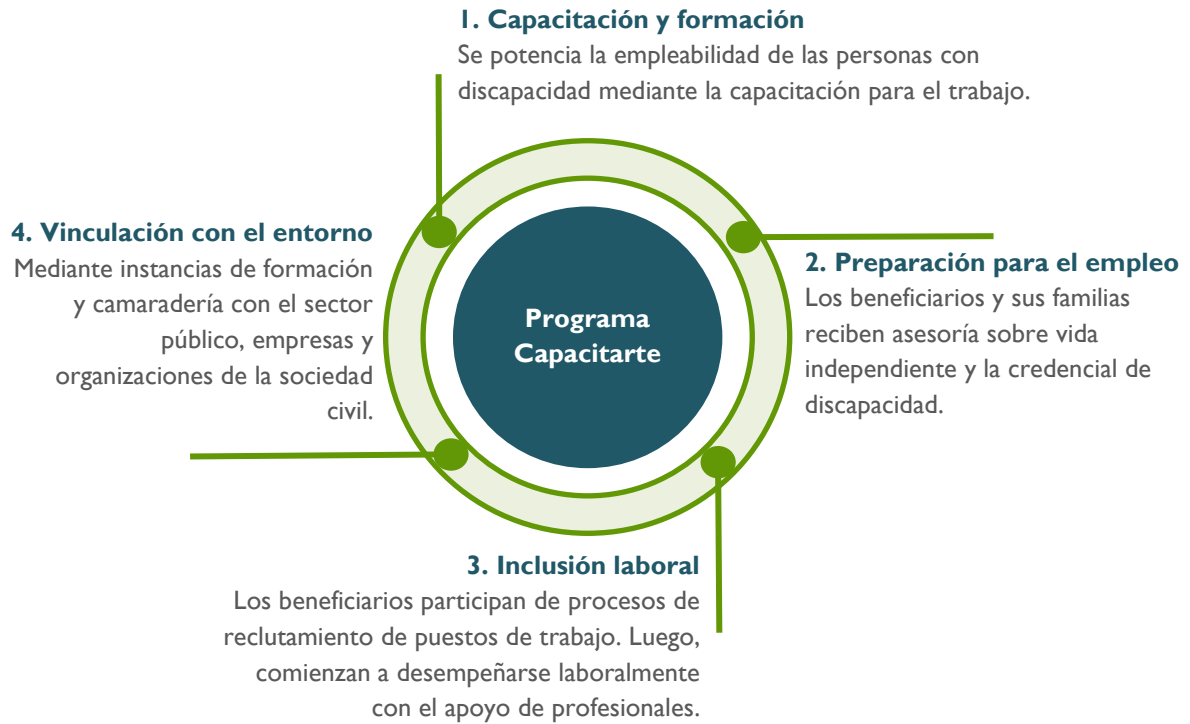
1. Capacitación y formación
Se potencia la empleabilidad de las personas con discapacidad mediante la capacitación para el trabajo.

4. Vinculación con el entorno
Mediante instancias de formación y camaradería con el sector público, empresas y organizaciones de la sociedad civil.

Programa Capacitarte

2. Preparación para el empleo
Los beneficiarios y sus familias reciben asesoría sobre vida independiente y la credencial de discapacidad.

3. Inclusión laboral
Los beneficiarios participan de procesos de reclutamiento de puestos de trabajo. Luego, comienzan a desempeñarse laboralmente con el apoyo de profesionales.